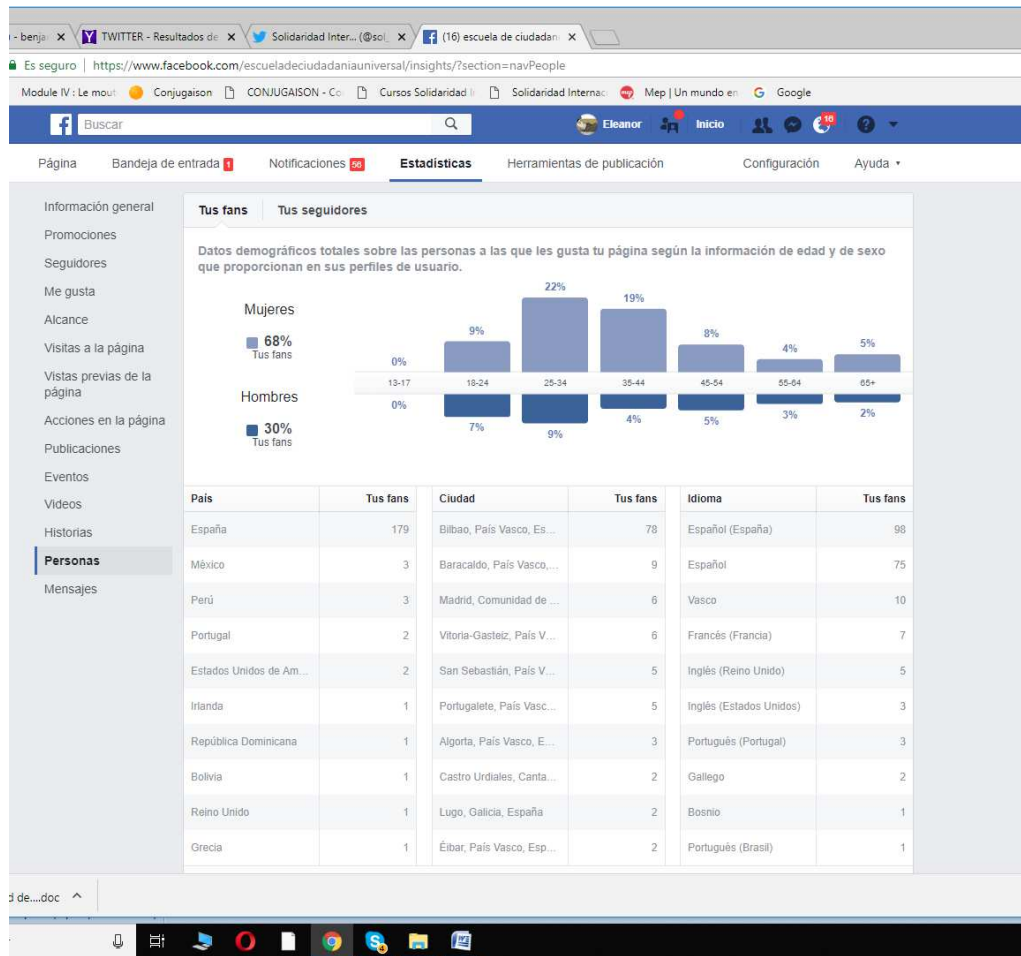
- benja × TWITTER - Resultados de × Solidaridad Inter... (@sol_ × (16) escuela de ciudadan ×

Es seguro | https://www.facebook.com/escueladeciudadaniauniversal/insights/?section=navPeople

Module IV : Le mout Conjugaison CONJUGAISON - Co Cursos Solidaridad I Solidaridad Internac Mep | Un mundo en Google

Buscar Eleanor Inicio 16

Página Bandeja de entrada 1 Notificaciones 56 Estadísticas Herramientas de publicación Configuración Ayuda

Información general
Promociones
Seguidores
Me gusta
Alcance
Visitas a la página
Vistas previas de la página
Acciones en la página
Publicaciones
Eventos
Videos
Historias
Personas
Mensajes

Tus fans Tus seguidores

Datos demográficos totales sobre las personas a las que les gusta tu página según la información de edad y de sexo que proporcionan en sus perfiles de usuario.

Mujeres
68%
Tus fans

Hombres
30%
Tus fans

0% 9% 22% 19% 8% 4% 5%
13-17 18-24 25-34 35-44 45-54 55-64 65+
0% 7% 9% 4% 5% 3% 2%

| País | Tus fans |
|---|---|
| España | 179 |
| México | 3 |
| Perú | 3 |
| Portugal | 2 |
| Estados Unidos de Am... | 2 |
| Irlanda | 1 |
| República Dominicana | 1 |
| Bolivia | 1 |
| Reino Unido | 1 |
| Grecia | 1 |

| Ciudad | Tus fans |
|---|---|
| Bilbao, País Vasco, Es... | 78 |
| Baracaldo, País Vasco,... | 9 |
| Madrid, Comunidad de ... | 6 |
| Vitoria-Gasteiz, País V... | 6 |
| San Sebastián, País V... | 5 |
| Portugalete, País Vasc... | 5 |
| Algorta, País Vasco, E... | 3 |
| Castro Urdiales, Canta... | 2 |
| Lugo, Galicia, España | 2 |
| Éibar, País Vasco, Esp... | 2 |

| Idioma | Tus fans |
|---|---|
| Español (España) | 98 |
| Español | 75 |
| Vasco | 10 |
| Francés (Francia) | 7 |
| Inglés (Reino Unido) | 5 |
| Inglés (Estados Unidos) | 3 |
| Portugués (Portugal) | 3 |
| Gallego | 2 |
| Bosnio | 1 |
| Portugués (Brasil) | 1 |

d de....doc ^